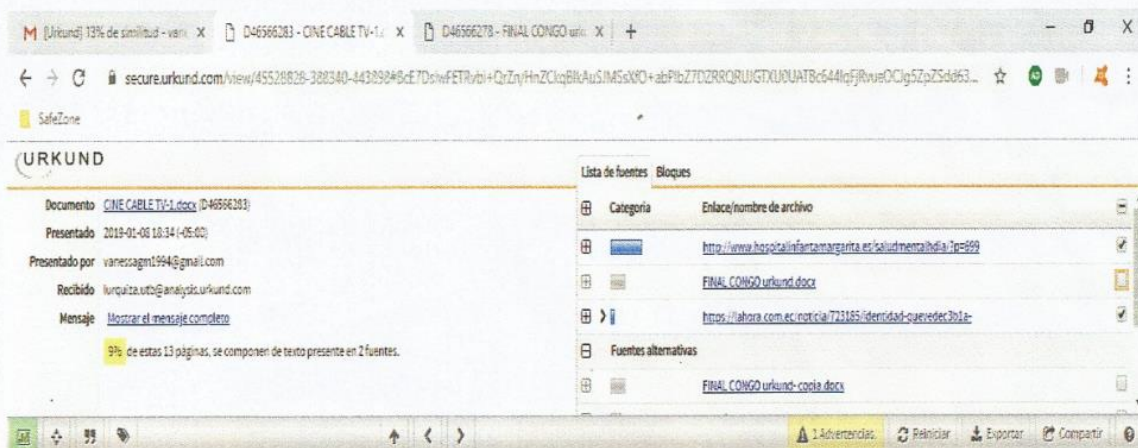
M [Urkund] 13% de similitud - vani X D46566283 - CINE CABLE TV-1. X D46566278 - FINAL CONGO urk X +

secure.urkund.com/view/45528828-388340-443898#BcE7DsIwFETRybi+QrZn/HnZClqBlkAuSJMSsXfO+abPlbZ7DZRRQRUIGTXU0UATBc644lqFjRvueOClg5ZpZSdd63...

SafeZone

URKUND

Documento CINE CABLE TV-1.docx (D46566283)
Presentado 2019-01-08 18:34 (-05:00)
Presentado por vanessagm1994@gmail.com
Recibido lurquiza.utb@analysis.urkund.com
Mensaje Mostrar el mensaje completo

9% de estas 13 páginas, se componen de texto presente en 2 fuentes.

Lista de fuentes Bloques

| | Categoría | Enlace/nombre de archivo | |
|---|---|---|---|
| ⊞ | | http://www.hospitalinfantamargarita.es/saludmentaldia/?p=699 | ✓ |
| ⊞ | | FINAL CONGO urkund.docx | |
| ⊞ | | https://ahora.com.ec/noticia/723185/identidad-quevedec3b1a- | ✓ |
| ⊟ | Fuentes alternativas | | |
| ⊞ | | FINAL CONGO urkund- copia.docx | |

1 Advertencias. Reiniciar Exportar Compartir